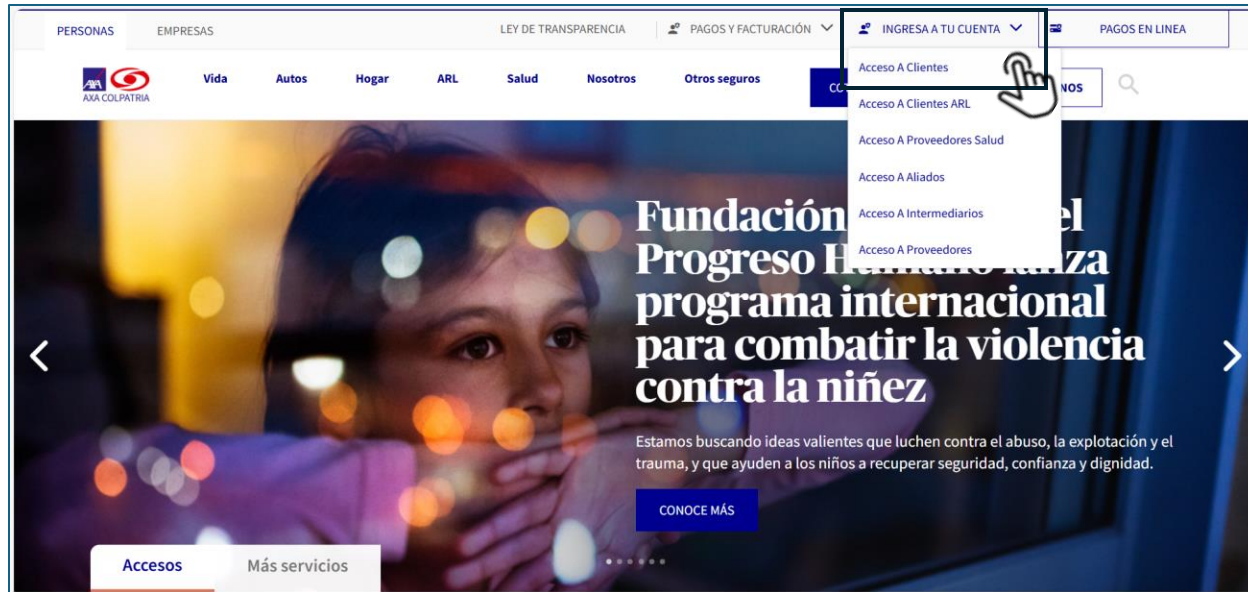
PERSONAS EMPRESAS LEY DE TRANSPARENCIA PAGOS Y FACTURACIÓN INGRESA A TU CUENTA PAGOS EN LINEA

AXA COLPATRIA

Vida Autos Hogar ARL Salud Nosotros Otros seguros CO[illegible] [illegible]NOS

Acceso A Clientes
Acceso A Clientes ARL
Acceso A Proveedores Salud
Acceso A Aliados
Acceso A Intermediarios
Acceso A Proveedores

Fundación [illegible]el Progreso H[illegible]a programa internacional para combatir la violencia contra la niñez

Estamos buscando ideas valientes que luchen contra el abuso, la explotación y el trauma, y que ayuden a los niños a recuperar seguridad, confianza y dignidad.

CONOCE MÁS

Accesos Más servicios